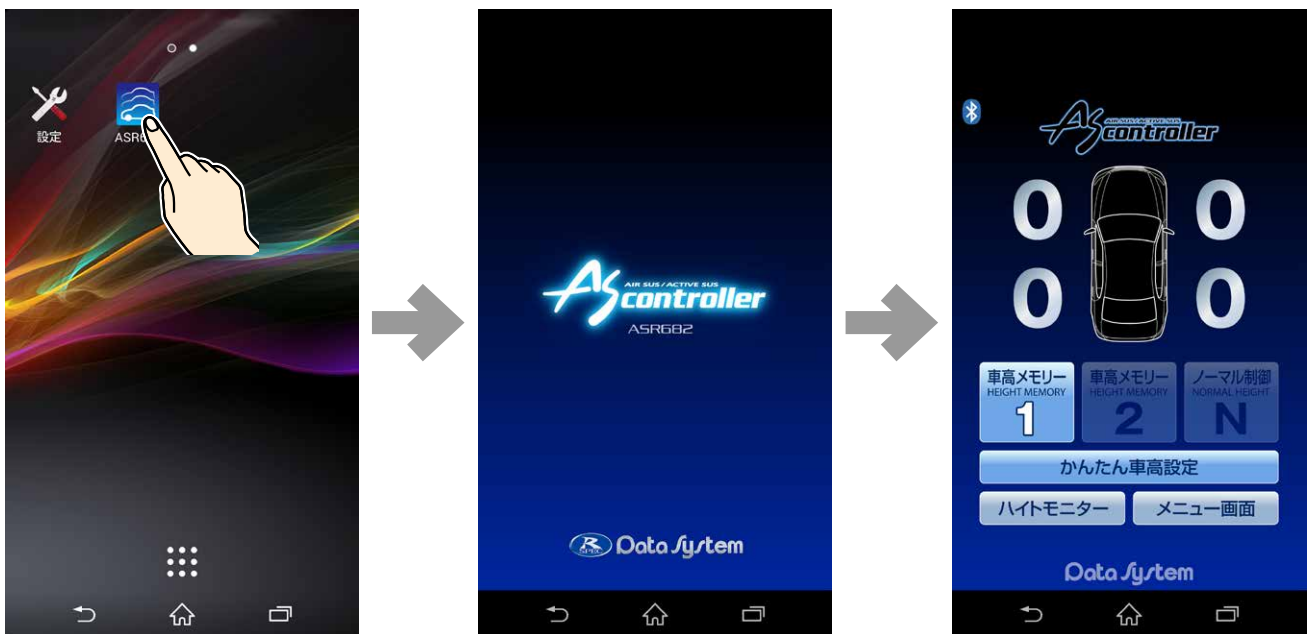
設定

ASR

AIR SUS / ACTIVE SUS
AS controller
ASR682

R SPEC Data System

AIR SUS / ACTIVE SUS
AS controller

0 0
0 0

| 車高メモリー HEIGHT MEMORY 1 | 車高メモリー HEIGHT MEMORY 2 | ノーマル制御 NORMAL HEIGHT N |
|---|---|---|

かんたん車高設定

ハイトモニター

メニュー画面

Data System